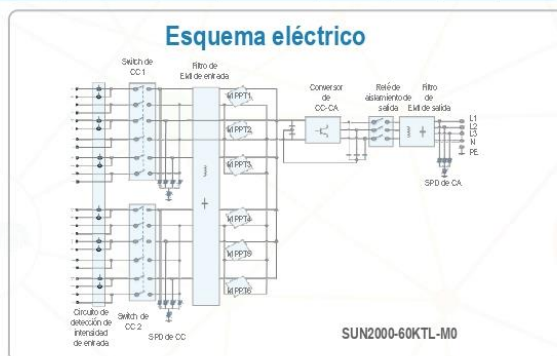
Esquema eléctrico

Switch de CC 1

Filtro de EMI de entrada

Conversor de CC-CA

Relé de aislamiento de salida

Filtro de EMI de salida

MPPT1

MPPT2

MPPT3

MPPT4

MPPT5

MPPT6

L1
L2
L3
N
PE

SPD de CA

Circuito de detección de intensidad de entrada

Switch de CC 2

SPD de CC

SUN2000-60KTL-M0